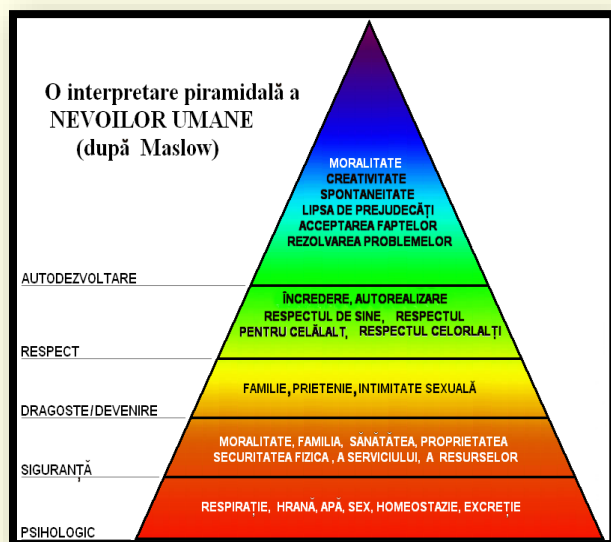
O interpretare piramidală a NEVOILOR UMANE (după Maslow)

MORALITATE
CREATIVITATE
SPONTANEITATE
LIPSA DE PREJUDECĂȚI
ACCEPTAREA FAPTELOR
REZOLVAREA PROBLEMELOR

AUTODEZVOLTARE

ÎNCREDERE, AUTOREALIZARE
RESPECTUL DE SINE, RESPECTUL PENTRU CELĂLALT, RESPECTUL CELORLALȚI

RESPECT

FAMILIE, PRIETENIE, INTIMITATE SEXUALĂ

DRAGOSTE/DEVENIRE

MORALITATE, FAMILIA, SĂNĂTATEA, PROPRIETATEA
SECURITATEA FIZICA, A SERVICIULUI, A RESURSELOR

SIGURANȚĂ

RESPIRAȚIE, HRANĂ, APĂ, SEX, HOMEOSTAZIE, EXCREȚIE

PSIHOLOGIC